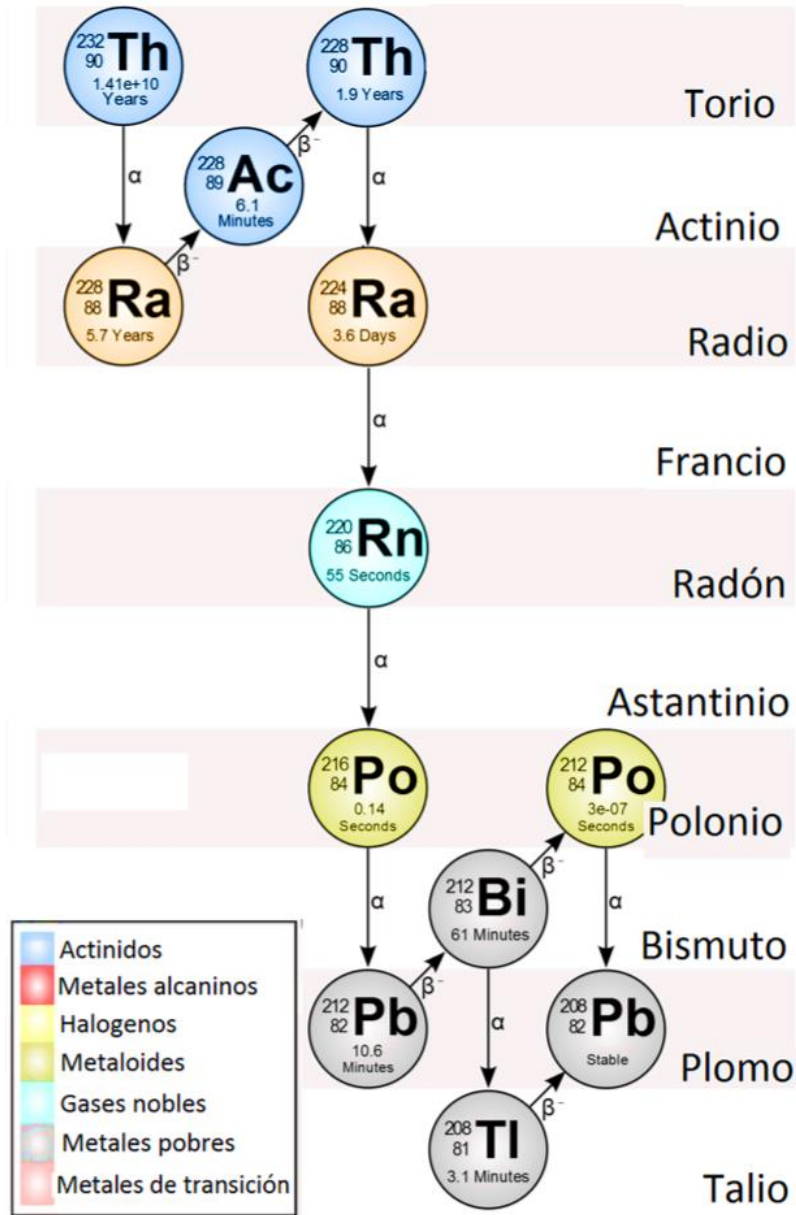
$^{232}_{90}$Th
1.41e+10 Years

$^{228}_{90}$Th
1.9 Years

Torio

α

$^{228}_{89}$Ac
6.1 Minutes

β⁻

α

Actinio

$^{228}_{88}$Ra
5.7 Years

β⁻

$^{224}_{88}$Ra
3.6 Days

Radio

α

Francio

$^{220}_{86}$Rn
55 Seconds

Radón

α

Astantinio

$^{216}_{84}$Po
0.14 Seconds

$^{212}_{84}$Po
3e-07 Seconds

Polonio

α

$^{212}_{83}$Bi
61 Minutes

β⁻

α

Bismuto

$^{212}_{82}$Pb
10.6 Minutes

β⁻

α

$^{208}_{82}$Pb
Stable

Plomo

$^{208}_{81}$Tl
3.1 Minutes

β⁻

Talio

Actinidos
Metales alcaninos
Halogenos
Metaloides
Gases nobles
Metales pobres
Metales de transición